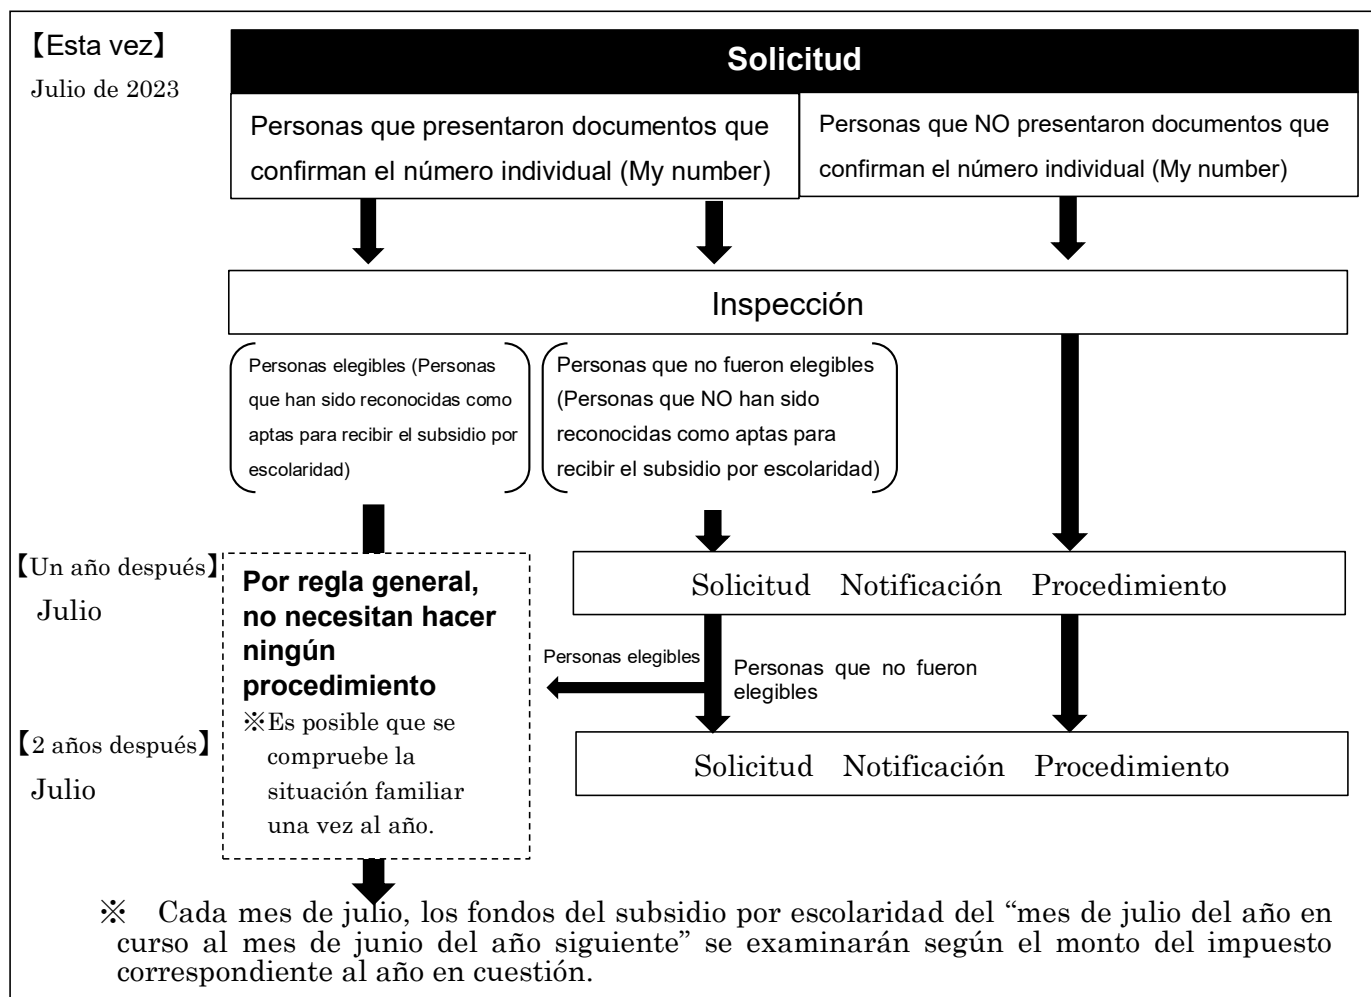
【Esta vez】
Julio de 2023

Solicitud

Personas que presentaron documentos que confirman el número individual (My number)

Personas que NO presentaron documentos que confirman el número individual (My number)

Inspección

Personas elegibles (Personas que han sido reconocidas como aptas para recibir el subsidio por escolaridad)

Personas que no fueron elegibles (Personas que NO han sido reconocidas como aptas para recibir el subsidio por escolaridad)

【Un año después】
Julio

Por regla general, no necesitan hacer ningún procedimiento
※Es posible que se compruebe la situación familiar una vez al año.

Solicitud　Notificación　Procedimiento

Personas elegibles

Personas que no fueron elegibles

【2 años después】
Julio

Solicitud　Notificación　Procedimiento

※　Cada mes de julio, los fondos del subsidio por escolaridad del “mes de julio del año en curso al mes de junio del año siguiente” se examinarán según el monto del impuesto correspondiente al año en cuestión.